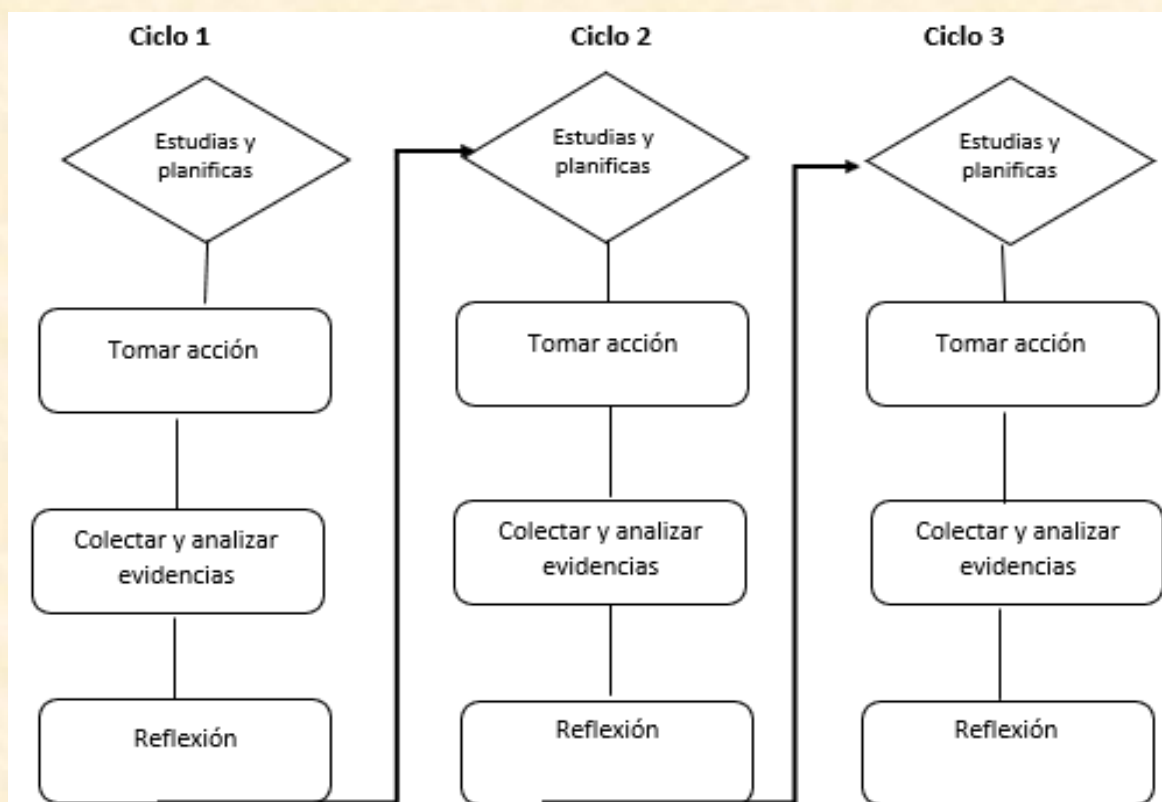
Ciclo 1

Estudias y planificas

Tomar acción

Colectar y analizar evidencias

Reflexión

Ciclo 2

Estudias y planificas

Tomar acción

Colectar y analizar evidencias

Reflexión

Ciclo 3

Estudias y planificas

Tomar acción

Colectar y analizar evidencias

Reflexión